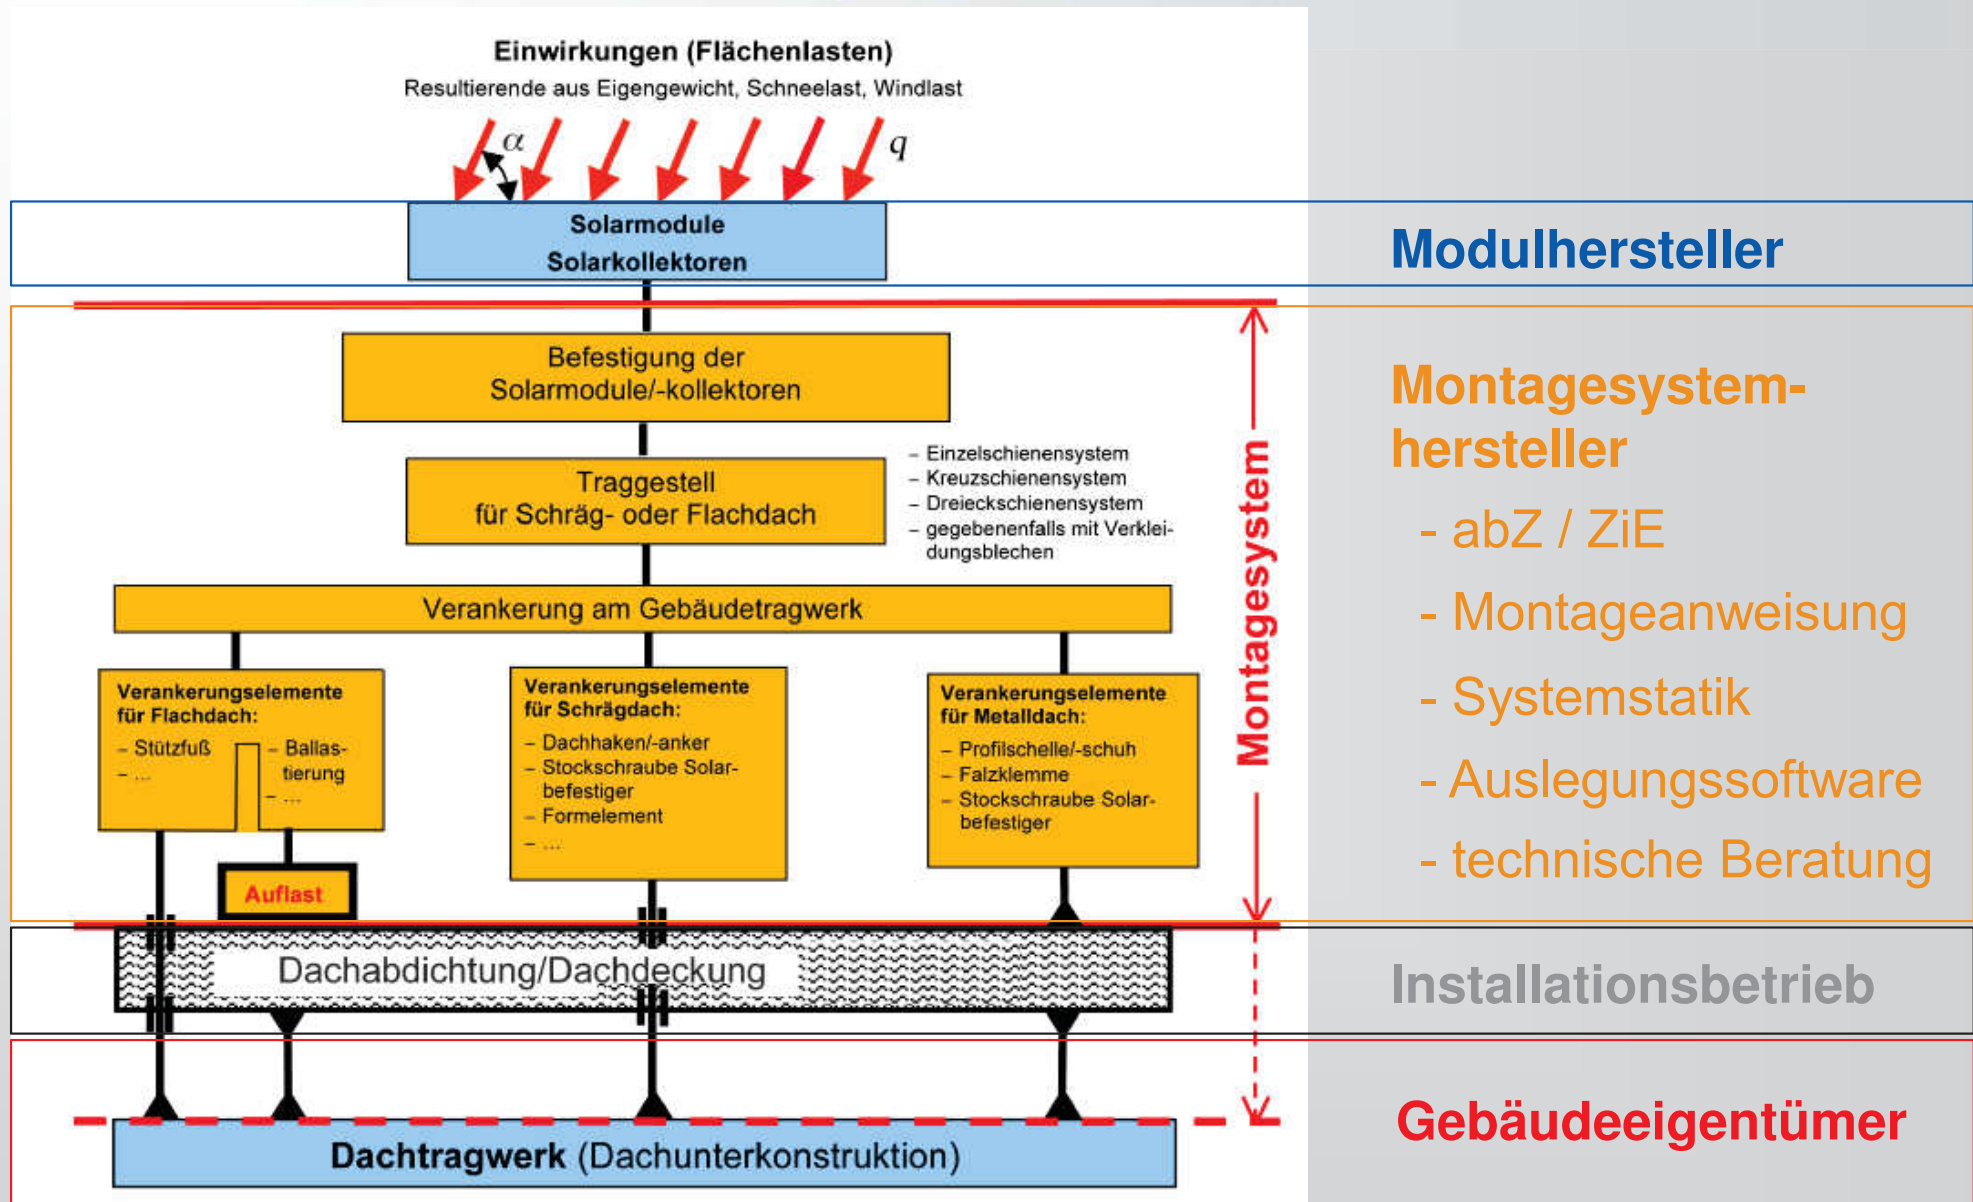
Einwirkungen (Flächenlasten)
Resultierende aus Eigengewicht, Schneelast, Windlast

$\alpha$ $q$

Solarmodule
Solarkollektoren

Modulhersteller

Befestigung der Solarmodule/-kollektoren

Traggestell für Schräg- oder Flachdach

- Einzelschienensystem
- Kreuzschienensystem
- Dreieckschienensystem
- gegebenenfalls mit Verkleidungsblechen

Verankerung am Gebäudetragwerk

Verankerungselemente für Flachdach:
- Stützfuß
- ...
- Ballastierung
- ...

Auflast

Verankerungselemente für Schrägdach:
- Dachhaken/-anker
- Stockschraube Solarbefestiger
- Formelement
- ...

Verankerungselemente für Metalldach:
- Profilschelle/-schuh
- Falzklemme
- Stockschraube Solarbefestiger

Montagesystem

Montagesystemhersteller
- abZ / ZiE
- Montageanweisung
- Systemstatik
- Auslegungssoftware
- technische Beratung

Dachabdichtung/Dachdeckung

Installationsbetrieb

Dachtragwerk (Dachunterkonstruktion)

Gebäudeeigentümer